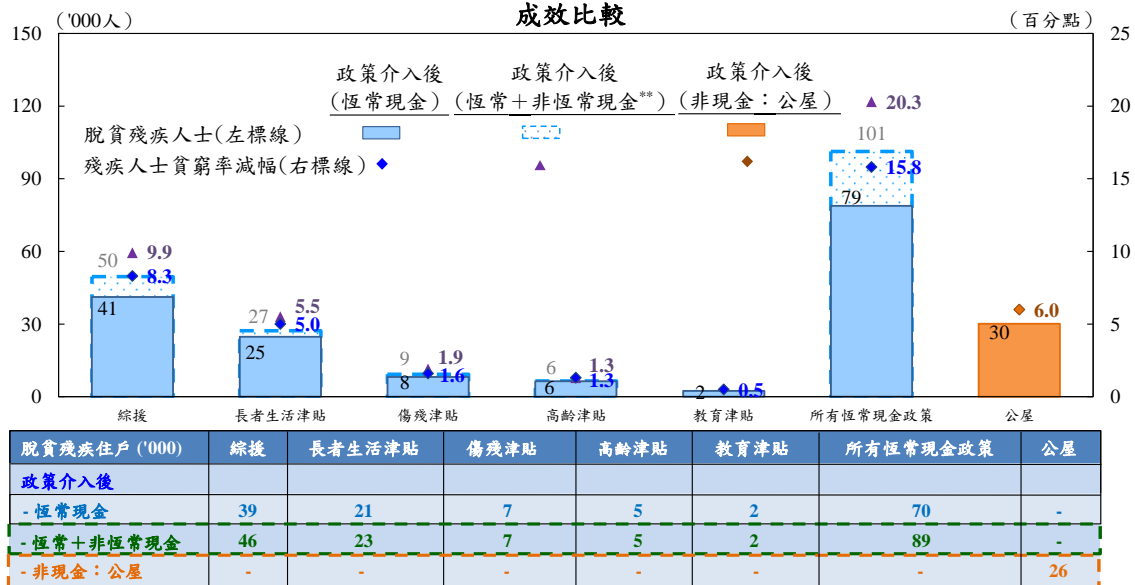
('000人)
成效比較
(百分點)

150
120
90
60
30
0

25
20
15
10
5
0

政策介入後 (恒常現金)
政策介入後 (恒常+非恒常現金**)
政策介入後 (非現金:公屋)

脫貧殘疾人士(左標線)
殘疾人士貧窮率減幅(右標線)

50 9.9 8.3 41
27 5.5 5.0 25
9 1.9 1.6 8
6 1.3 1.3 6
2 0.5
101 20.3 15.8 79
30 6.0

綜援
長者生活津貼
傷殘津貼
高齡津貼
教育津貼
所有恒常現金政策
公屋

| 脫貧殘疾住戶 ('000) | 綜援 | 長者生活津貼 | 傷殘津貼 | 高齡津貼 | 教育津貼 | 所有恒常現金政策 | 公屋 |
|---|---|---|---|---|---|---|---|
| 政策介入後 | | | | | | | |
| - 恒常現金 | 39 | 21 | 7 | 5 | 2 | 70 | - |
| - 恒常+非恒常現金 | 46 | 23 | 7 | 5 | 2 | 89 | - |
| - 非現金:公屋 | - | - | - | - | - | - | 26 |